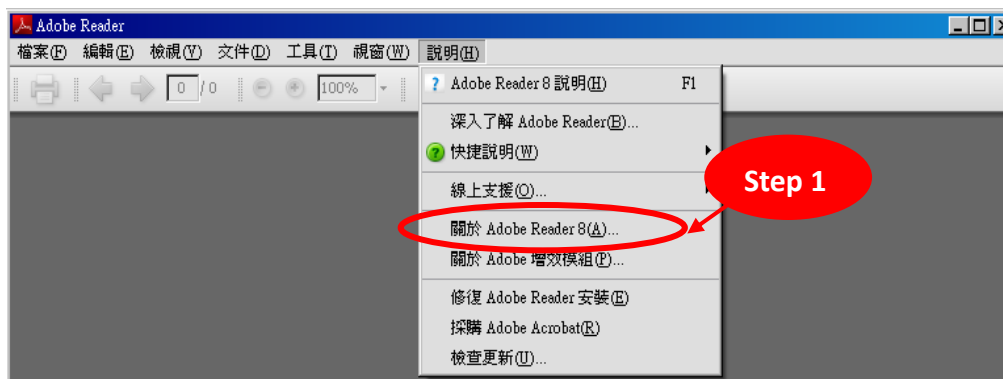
Adobe Reader

檔案(F) 編輯(E) 檢視(V) 文件(D) 工具(T) 視窗(W) 說明(H)

0 / 0 100%

Adobe Reader 8 說明(H) F1
深入了解 Adobe Reader(B)...
快捷說明(W)
線上支援(O)...
關於 Adobe Reader 8(A)...
關於 Adobe 增效模組(P)...
修復 Adobe Reader 安裝(E)
採購 Adobe Acrobat(R)
檢查更新(U)...

Step 1